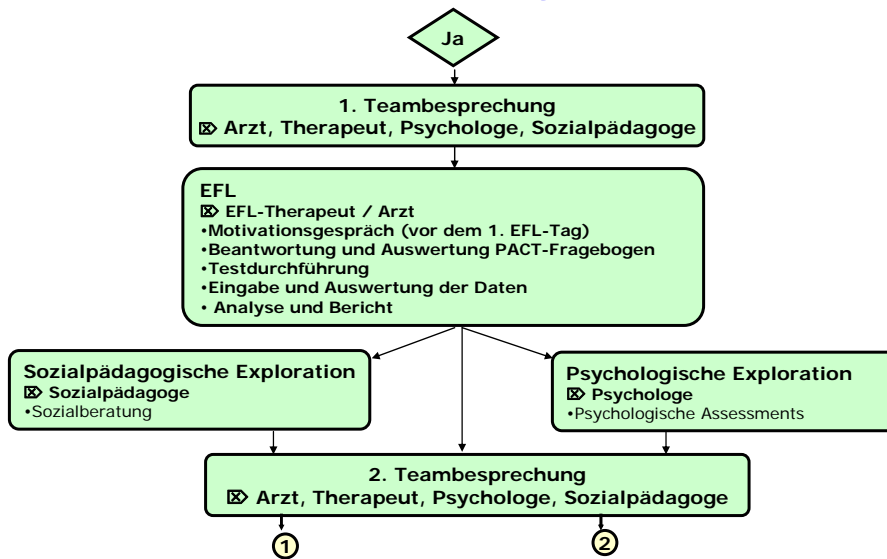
Ja

1. Teambesprechung
⌦ Arzt, Therapeut, Psychologe, Sozialpädagoge

EFL
⌦ EFL-Therapeut / Arzt
•Motivationsgespräch (vor dem 1. EFL-Tag)
•Beantwortung und Auswertung PACT-Fragebogen
•Testdurchführung
•Eingabe und Auswertung der Daten
• Analyse und Bericht

Sozialpädagogische Exploration
⌦ Sozialpädagoge
•Sozialberatung

Psychologische Exploration
⌦ Psychologe
•Psychologische Assessments

2. Teambesprechung
⌦ Arzt, Therapeut, Psychologe, Sozialpädagoge

1

2